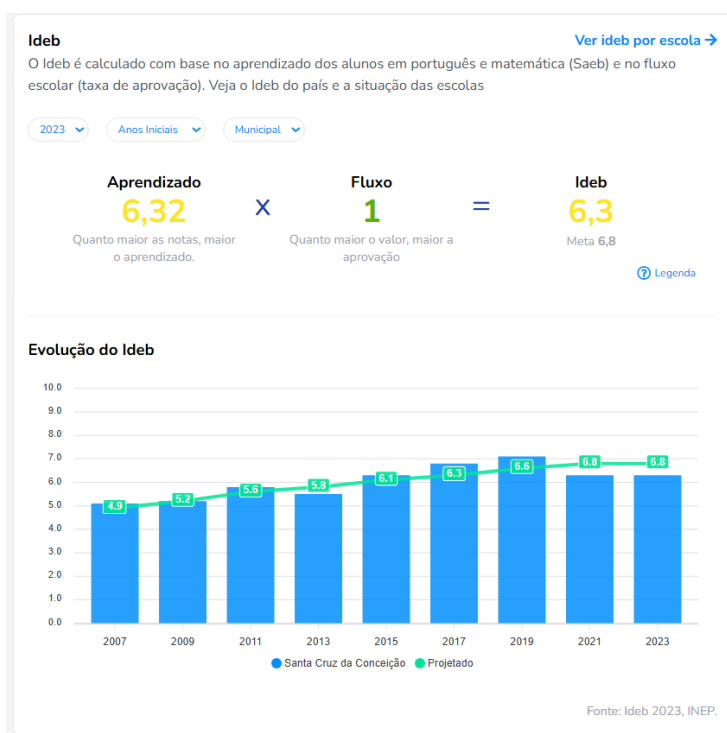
Ideb

Ver ideb por escola →

O Ideb é calculado com base no aprendizado dos alunos em português e matemática (Saeb) e no fluxo escolar (taxa de aprovação). Veja o Ideb do país e a situação das escolas

2023 | Anos Iniciais | Municipal

Aprendizado
6,32
Quanto maior as notas, maior o aprendizado.

x

Fluxo
1
Quanto maior o valor, maior a aprovação

=

Ideb
6,3
Meta 6,8

Legenda

Evolução do Ideb

10.0
9.0
8.0
7.0
6.0
5.0
4.0
3.0
2.0
1.0
0.0

4.9
5.2
5.6
5.8
6.1
6.3
6.6
6.8
6.8

2007 2009 2011 2013 2015 2017 2019 2021 2023

Santa Cruz da Conceição   Projetado

Fonte: Ideb 2023, INEP.